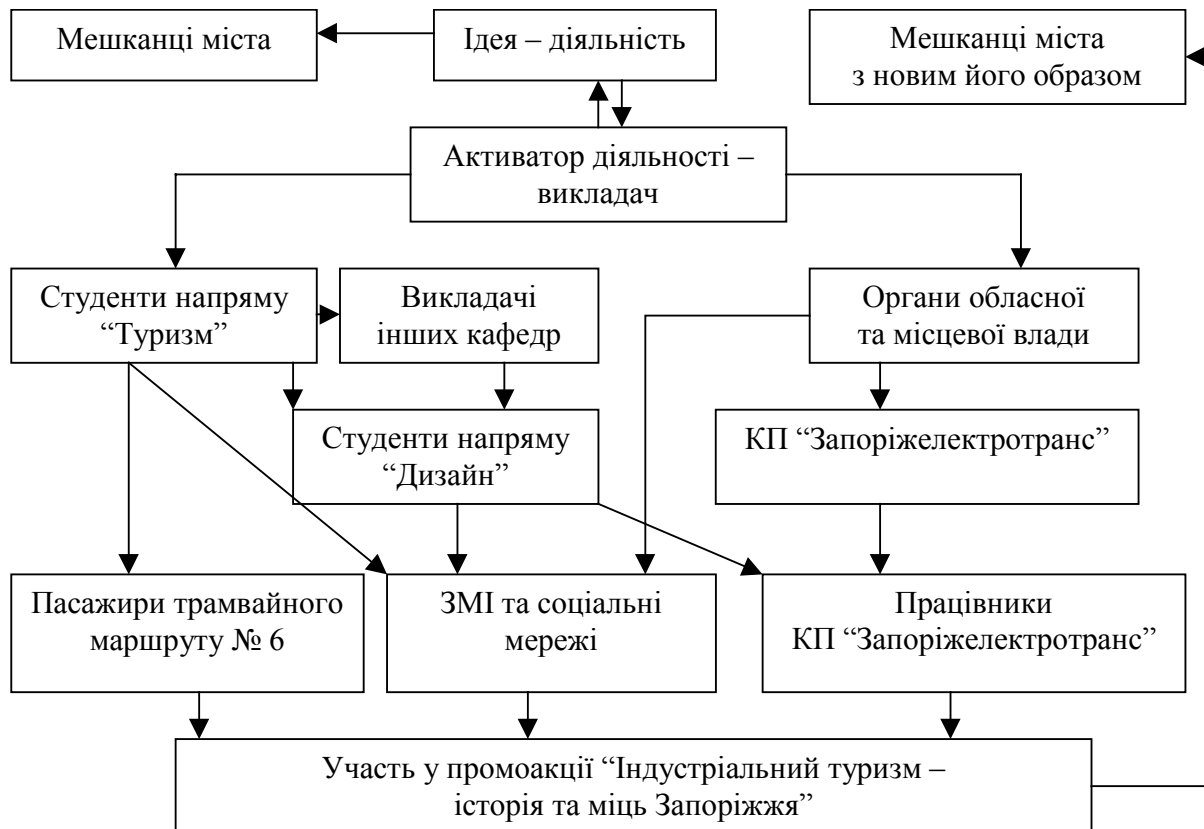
Мешканці міста

Ідея – діяльність

Мешканці міста з новим його образом

Активатор діяльності – викладач

Студенти напряму “Туризм”

Викладачі інших кафедр

Органи обласної та місцевої влади

Студенти напряму “Дизайн”

КП “Запоріжелектротранс”

Пасажири трамвайного маршруту № 6

ЗМІ та соціальні мережі

Працівники КП “Запоріжелектротранс”

Участь у промоакції “Індустріальний туризм – історія та міць Запоріжжя”